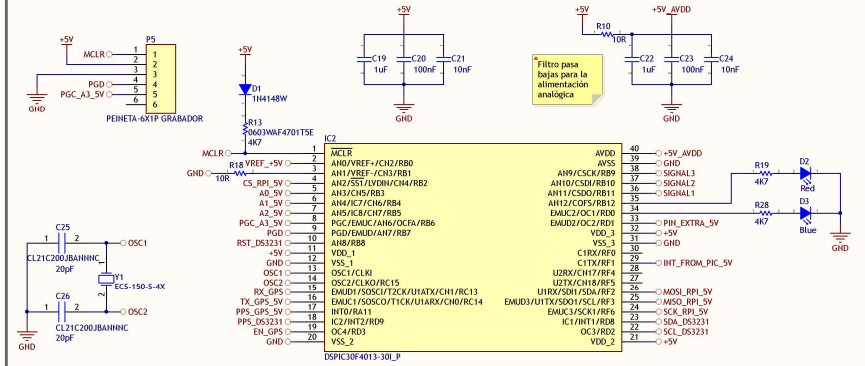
P5
+5V
MCLR
1
2
3
4
5
6
PGD
PGC_A3_5V
GND
PEINETA-6X1P GRABADOR

+5V
D1
1N4148W
R13
0603WAF4701T5E
4K7

+5V
C19
1uF
C20
100nF
C21
10nF
GND

Filtro pasa bajas para la alimentación analógica

+5V
R10
10R
+5V_AVDD
C22
1uF
C23
100nF
C24
10nF
GND

IC2
MCLR
R18
10R
GND
VREF_+5V
CS_RPI_5V
A0_5V
A1_5V
A2_5V
A3_5V
PGC_A3_5V
PGD
RST_DS3231
+5V
GND
OSC1
OSC2
RX_GPS
TX_GPS_5V
PPS_GPS_5V
PPS_DS3231
EN_GPS
GND

1 MCLR
2 AN0/VREF+/CN2/RB0
3 AN1/VREF-/CN3/RB1
4 AN2/SS1/LVDIN/CN4/RB2
5 AN3/CN5/RB3
6 AN4/IC7/CN6/RB4
7 AN5/IC8/CN7/RB5
8 PGC/EMUC/AN6/OCFA/RB6
9 PGD/EMUD/AN7/RB7
10 AN8/RB8
11 VDD_1
12 VSS_1
13 OSC1/CLKI
14 OSC2/CLKO/RC15
15 EMUD1/SOSCI/T2CK/U1ATX/CN1/RC13
16 EMUC1/SOSCO/T1CK/U1ARX/CN0/RC14
17 INT0/RA11
18 IC2/INT2/RD9
19 OC4/RD3
20 VSS_2

40 AVDD
39 AVSS
38 AN9/CSCK/RB9
37 AN10/CSDI/RB10
36 AN11/CSDO/RB11
35 AN12/COFS/RB12
34 EMUC2/OC1/RD0
33 EMUD2/OC2/RD1
32 VDD_3
31 VSS_3
30 C1RX/RF0
29 C1TX/RF1
28 U2RX/CN17/RF4
27 U2TX/CN18/RF5
26 U1RX/SDI1/SDA/RF2
25 EMUD3/U1TX/SDO1/SCL/RF3
24 EMUC3/SCK1/RF6
23 IC1/INT1/RD8
22 OC3/RD2
21 VDD_2

DSPIC30F4013-30I_P

+5V_AVDD
GND
SIGNAL3
SIGNAL2
SIGNAL1
PIN_EXTRA_5V
+5V
GND
INT_FROM_PIC_5V
MOSI_RPI_5V
MISO_RPI_5V
SCK_RPI_5V
SDA_DS3231
SCL_DS3231
+5V

R19
4K7
D2
Red
R28
4K7
D3
Blue
GND

C25
1
2
CL21C200JBANNNC
20pF
OSC1
Y1
ECS-150-S-4X
C26
1
2
CL21C200JBANNNC
20pF
OSC2
GND